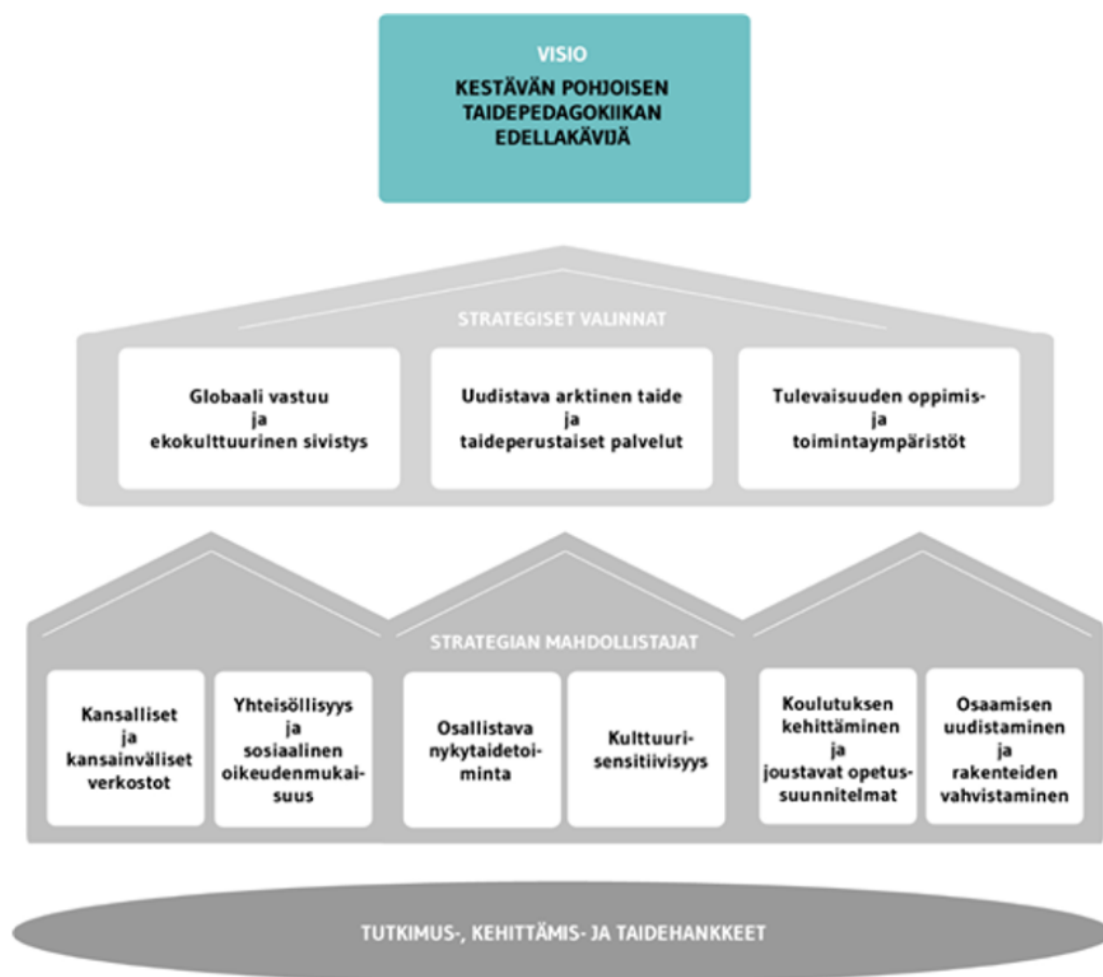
VISIO
KESTÄVÄN POHJOISEN TAIDEPEDAGOKIIKAN EDELLAKÄVIJÄ

STRATEGISET VALINNAT

Globaali vastuu ja ekokulttuurinen sivistys

Uudistava arktinen taide ja taideperustaiset palvelut

Tulevaisuuden oppimis- ja toimintaympäristöt

STRATEGIAN MAHDOLLISTAJAT

Kansalliset ja kansainväliset verkostot

Yhteisöllisyys ja sosiaalinen oikeudenmukaisuus

Osallistava nykytaidetoiminta

Kulttuurisensitiivisyys

Koulutuksen kehittäminen ja joustavat opetussuunnitelmat

Osaamisen uudistaminen ja rakenteiden vahvistaminen

TUTKIMUS-, KEHITTÄMIS- JA TAIDEHANKKEET